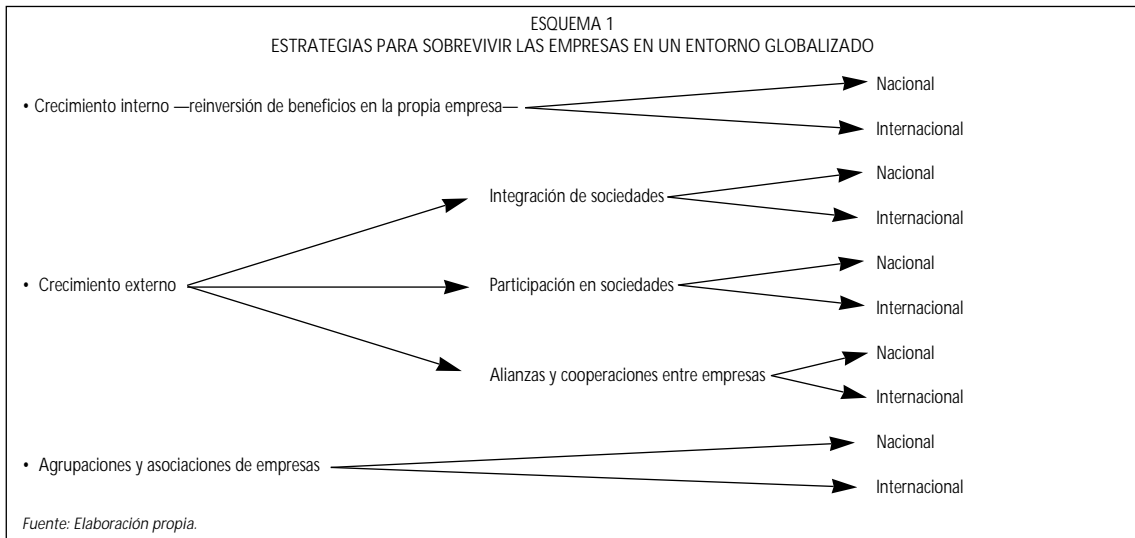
ESQUEMA 1
ESTRATEGIAS PARA SOBREVIVIR LAS EMPRESAS EN UN ENTORNO GLOBALIZADO

• Crecimiento interno —reinversión de beneficios en la propia empresa—

Nacional

Internacional

• Crecimiento externo

Integración de sociedades

Nacional

Internacional

Participación en sociedades

Nacional

Internacional

Alianzas y cooperaciones entre empresas

Nacional

Internacional

• Agrupaciones y asociaciones de empresas

Nacional

Internacional

Fuente: Elaboración propia.